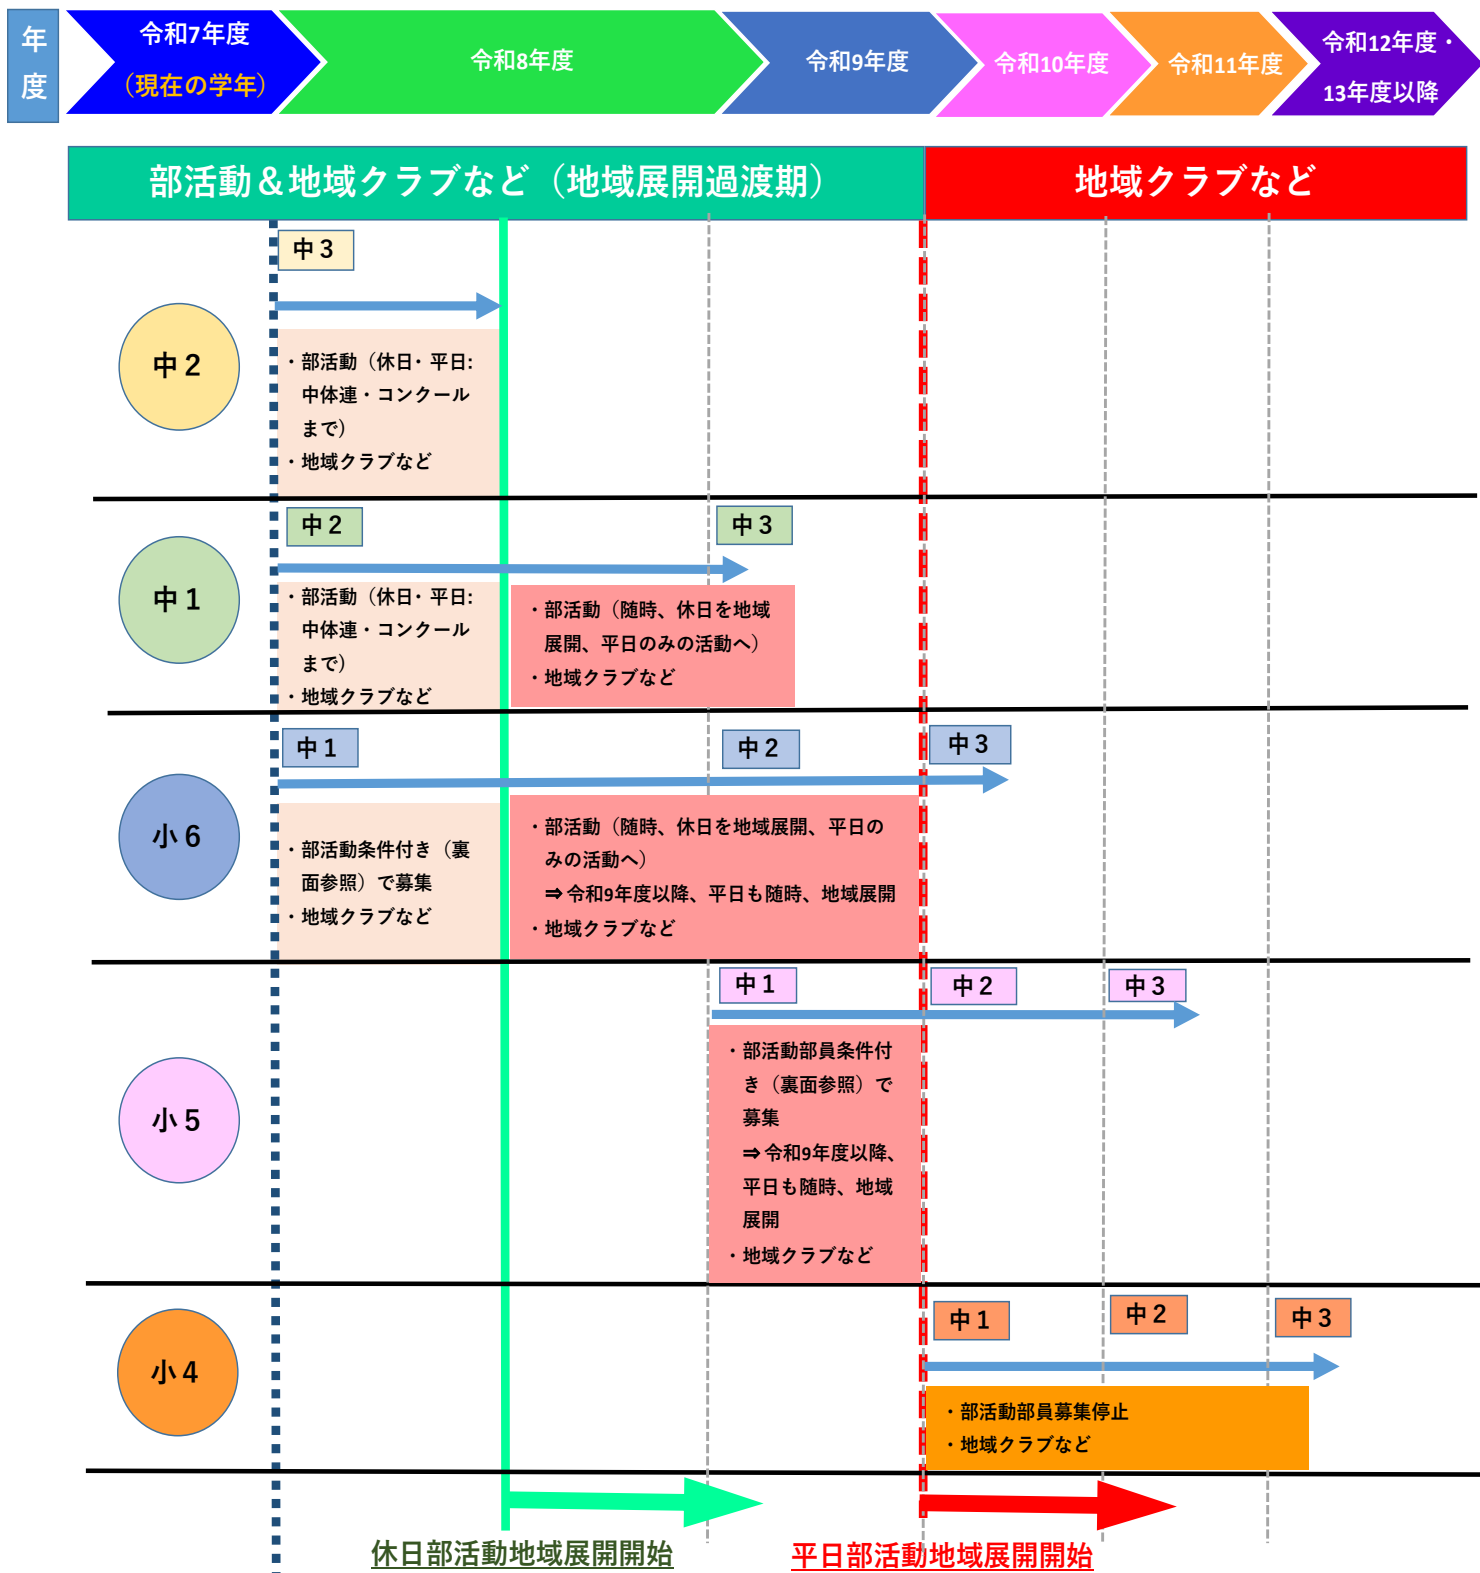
年度

令和7年度
（現在の学年）

令和8年度

令和9年度

令和10年度

令和11年度

令和12年度・13年度以降

部活動＆地域クラブなど（地域展開過渡期）

地域クラブなど

中２

中３

・部活動（休日・平日：中体連・コンクールまで）
・地域クラブなど

中１

中２

中３

・部活動（休日・平日：中体連・コンクールまで）
・地域クラブなど

・部活動（随時、休日を地域展開、平日のみの活動へ）
・地域クラブなど

小６

中１

中２

中３

・部活動条件付き（裏面参照）で募集
・地域クラブなど

・部活動（随時、休日を地域展開、平日のみの活動へ）
⇒令和9年度以降、平日も随時、地域展開
・地域クラブなど

小５

中１

中２

中３

・部活動部員条件付き（裏面参照）で募集
⇒令和9年度以降、平日も随時、地域展開
・地域クラブなど

小４

中１

中２

中３

・部活動部員募集停止
・地域クラブなど

休日部活動地域展開開始

平日部活動地域展開開始